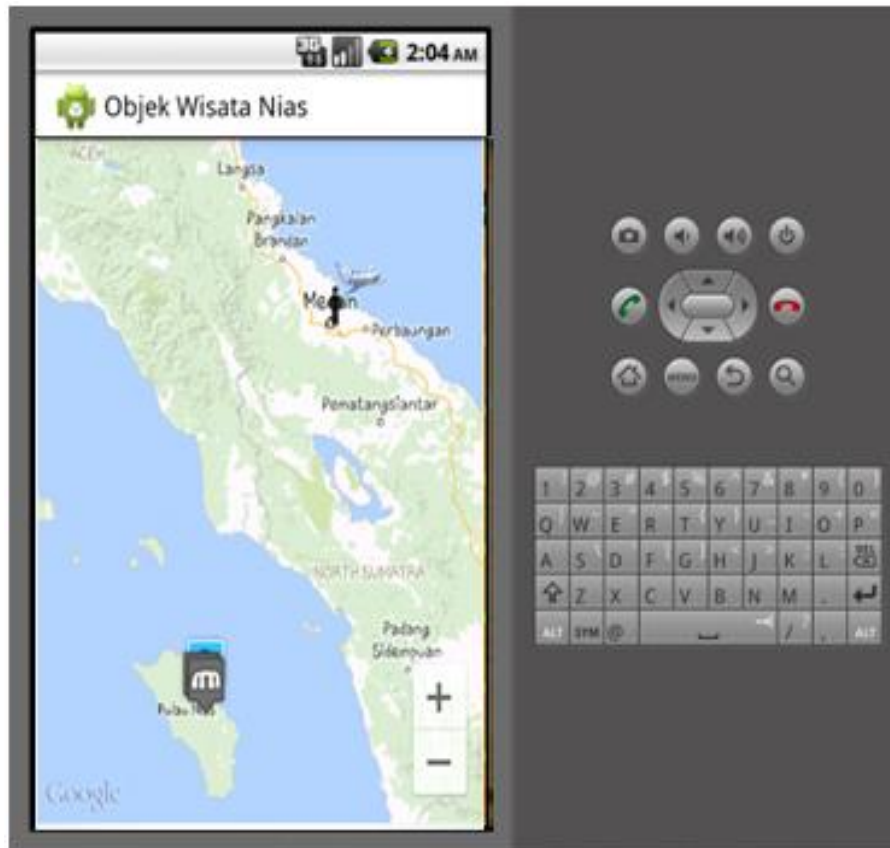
2:04 AM

Objek Wisata Nias

ACEH

Langsa

Pangkalan Brandan

Medan

Perbaungan

Pematangsiantar

NORTH SUMATRA

Padang Sidempuan

Pulau Nias

+

−

Google

MENU

| 1 | 2 | 3 | 4 | 5 | 6 | 7 | 8 | 9 | 0 |
|---|---|---|---|---|---|---|---|---|---|
| Q | W | E | R | T | Y | U | I | O | P |
| A | S | D | F | G | H | J | K | L | DEL |
| ⇧ | Z | X | C | V | B | N | M | . | ↵ |
| ALT | SYM | @ | | ␣ | | / | , | ALT | |